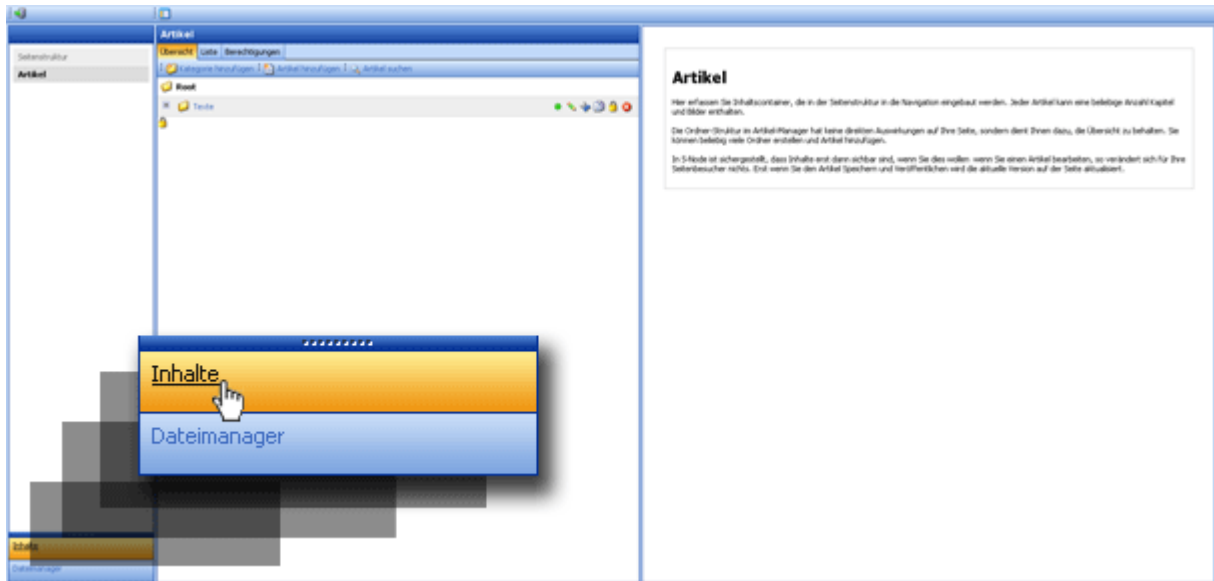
Seitenstruktur
Artikel

Artikel
Übersicht | Liste | Berechtigungen
Kategorie hinzufügen | Artikel hinzufügen | Artikel suchen
Root
Texte

Artikel

Hier erfassen Sie Inhaltscontainer, die in der Seitenstruktur in die Navigation eingebaut werden. Jeder Artikel kann eine beliebige Anzahl Kapitel und Bilder enthalten.

Die Ordner-Struktur im Artikel-Manager hat keine direkten Auswirkungen auf Ihre Seite, sondern dient Ihnen dazu, die Übersicht zu behalten. Sie können beliebig viele Ordner erstellen und Artikel hinzufügen.

In S-Node ist sichergestellt, dass Inhalte erst dann sichbar sind, wenn Sie dies wollen: wenn Sie einen Artikel bearbeiten, so verändert sich für Ihre Seitenbesucher nichts. Erst wenn Sie den Artikel Speichern und Veröffentlichen wird die aktuelle Version auf der Seite aktualisiert.

Inhalte
Dateimanager

Inhalte
Dateimanager